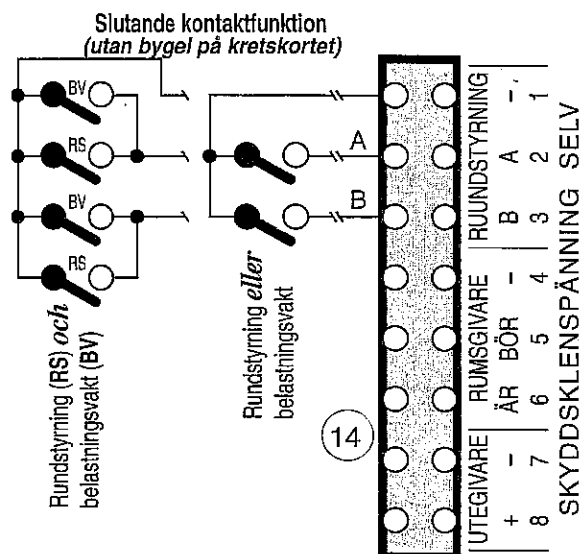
Slutande kontaktfunktion
(utan bygel på kretskortet)

BV
RS
BV
RS

Rundstyrning (RS) och belastningsvakt (BV)

Rundstyrning eller belastningsvakt

A
B

14

RUNDSTYRNING
– 1
A 2
B 3

RUMSGIVARE
– 4
BÖR 5
ÄR 6

UTEGIVARE
– 7
+ 8

SKYDDSKLENSPÄNNING SELV